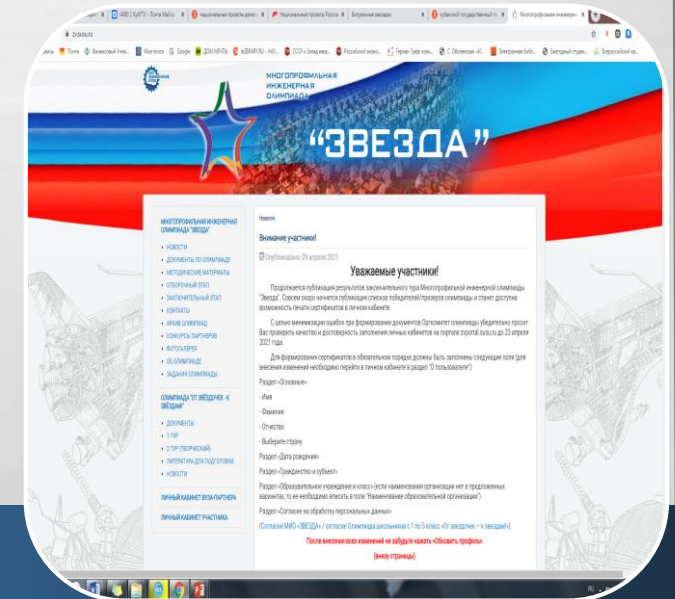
МНОГОПРОФИЛЬНАЯ ИНЖЕНЕРНАЯ ОЛИМПИАДА

"ЗВЕЗДА"

МНОГОПРОФИЛЬНАЯ ИНЖЕНЕРНАЯ ОЛИМПИАДА "ЗВЕЗДА"

- НОВОСТИ
- ДОКУМЕНТЫ ПО ОЛИМПИАДЕ
- МЕТОДИЧЕСКИЕ МАТЕРИАЛЫ
- ОТБОРОЧНЫЙ ЭТАП
- ЗАКЛЮЧИТЕЛЬНЫЙ ЭТАП
- КОНТАКТЫ
- АРХИВ ОЛИМПИАД
- КОНКУРСЫ ПАРТНЕРОВ
- ФОТОГАЛЕРЕЯ
- ОБ ОЛИМПИАДЕ
- ЗАДАНИЯ ОЛИМПИАДЫ

ОЛИМПИАДА "ОТ ЗВЁЗДОЧЕК - К ЗВЁЗДАМ"

- ДОКУМЕНТЫ
- 1 ТУР
- 2 ТУР (ТВОРЧЕСКИЙ)
- ЛИТЕРАТУРА ДЛЯ ПОДГОТОВКИ
- НОВОСТИ

ЛИЧНЫЙ КАБИНЕТ ВУЗА-ПАРТНЕРА

ЛИЧНЫЙ КАБИНЕТ УЧАСТНИКА

Новости

Внимание участники!

Опубликовано: 09 апреля 2021

Уважаемые участники!

Продолжается публикация результатов заключительного тура Многопрофильной инженерной олимпиады "Звезда". Совсем скоро начнется публикация списков победителей/призеров олимпиады и станет доступна возможность печати сертификатов в личном кабинете.

С целью минимизации ошибок при формировании документов Оргкомитет олимпиады убедительно просит Вас проверить качество и достоверность заполнения личных кабинетов на портале zvezda.susu.ru до 23 апреля 2021 года.

Для формирования сертификатов в обязательном порядке должны быть заполнены следующие поля (для внесения изменений необходимо перейти в личном кабинете в раздел "О пользователе"):

Раздел «Основные»

- Имя

- Фамилия

- Отчество

- Выберите страну

Раздел «Дата рождения»

Раздел «Гражданство и субъект»

Раздел «Образовательное учреждение и класс» (если наименования организации нет в предложенных вариантах, то ее необходимо вписать в поле "Наименование образовательной организации")

Раздел «Согласие на обработку персональных данных»

(Согласие МИО «ЗВЕЗДА» / согласие Олимпиада школьников с 1 по 5 класс «От звездочек – к звездам»)

После внесения всех изменений не забудьте нажать «Обновить профиль»

(внизу страницы)